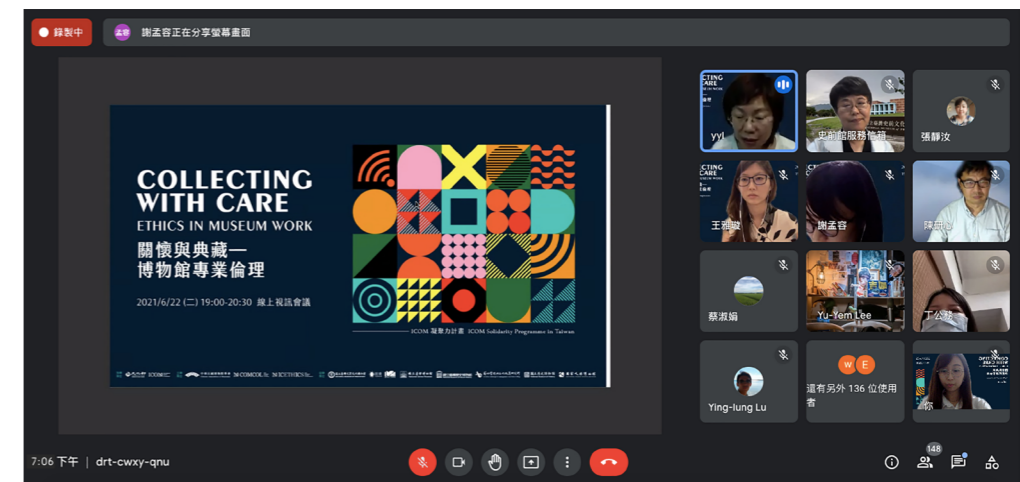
錄製中

謝孟容正在分享螢幕畫面

COLLECTING WITH CARE
ETHICS IN MUSEUM WORK
關懷與典藏—
博物館專業倫理

2021/6/22 (二) 19:00-20:30 線上視訊會議

ICOM 凝聚力計畫 ICOM Solidarity Programme in Taiwan

yyl
史前館服務櫃檯
張靜汝
王雅璇
謝孟容
陳國
蔡淑娟
Yu-Yem Lee
丁公禕
Ying-lung Lu
W E
還有另外 136 位使用者
你

7:06 下午 | drt-cwxy-qnu

148